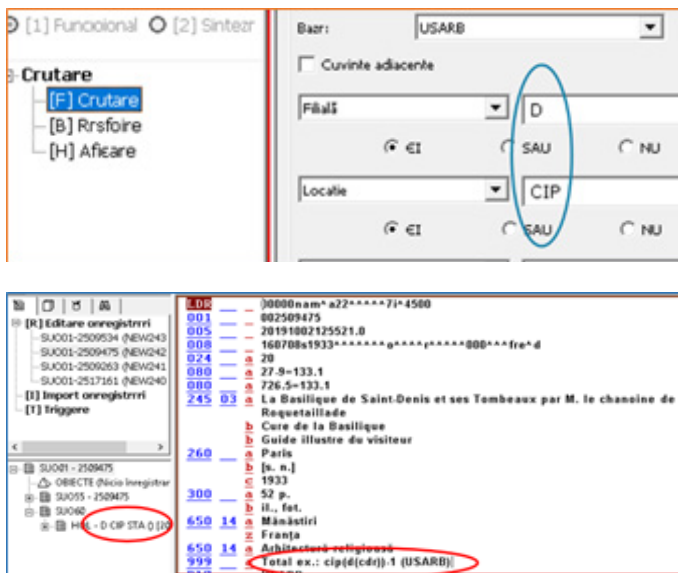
[1] Funcțional [2] Sintezr

Crutare
[F] Crutare
[B] Rrsfoire
[H] Afiçare

Baza: USARB
Cuvinte adiacente
Filială D
ŞI SAU NU
Locatie CIP
ŞI SAU NU

[R] Editare onregistrrri
SUO01-2509534 (NEW243
SUO01-2509475 (NEW242
SUO01-2509263 (NEW241
SUO01-2517161 (NEW240
[I] Import onregistrrri
[T] Triggere

SUO01 - 2509475
OBIECTE (Nicio înregistrar
SUO55 - 2509475
SUO60
HOL - D CIP STA () [0]

LDR | | 00000nam^a22*****7i^4500
001 | | 002509475
005 | | 20191002125521.0
008 | | 160708s1933*******a****r*****000***fre^d
024 | a | 20
080 | a | 27-9=133.1
080 | a | 726.5=133.1
245 03 | a | La Basilique de Saint-Denis et ses Tombeaux par M. le chanoine de Requetaillade
| b | Cure de la Basilique
| b | Guide illustre du visiteur
260 | a | Paris
| b | [s. n.]
| c | 1933
300 | a | 52 p.
| b | il., fot.
650 14 | a | Mănăstiri
| z | Franța
650 14 | a | Arhitectură religioasă
999 | a | Total ex.: cip(d(cdr))-1 (USARB)